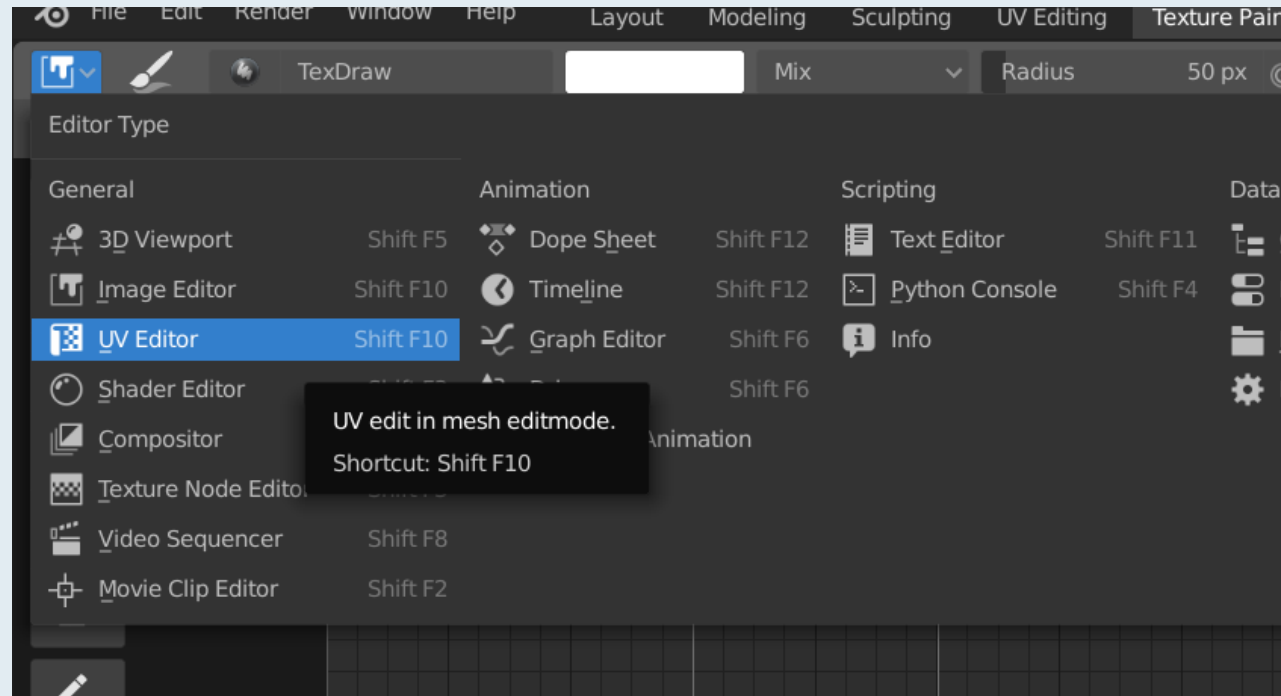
File Edit Render Window Help Layout Modeling Sculpting UV Editing Texture Pair

TexDraw Mix Radius 50 px

Editor Type

General
3D Viewport Shift F5
Image Editor Shift F10
UV Editor Shift F10
Shader Editor
Compositor
Texture Node Editor
Video Sequencer Shift F8
Movie Clip Editor Shift F2

Animation
Dope Sheet Shift F12
Timeline Shift F12
Graph Editor Shift F6
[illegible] Shift F6
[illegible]nimation

Scripting
Text Editor Shift F11
Python Console Shift F4
Info

Data

UV edit in mesh editmode.
Shortcut: Shift F10